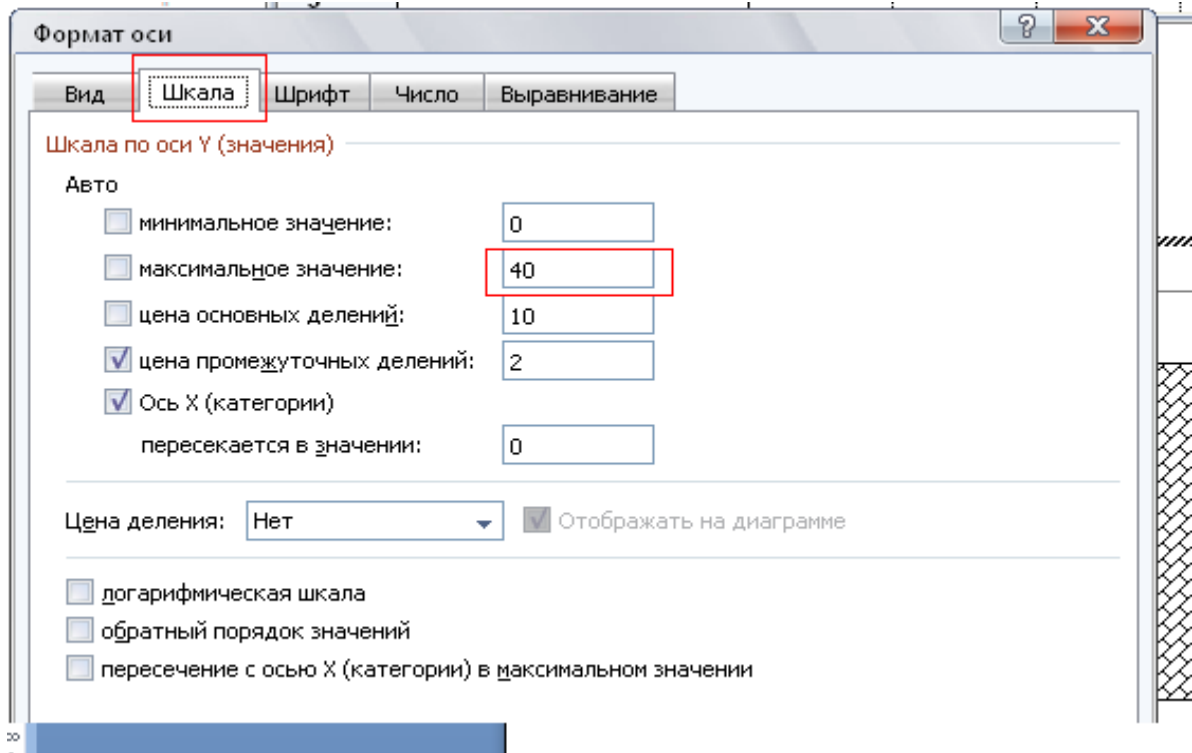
Формат оси

?

X

Вид

Шкала

Шрифт

Число

Выравнивание

Шкала по оси Y (значения)

Авто

минимальное значение: 0

максимальное значение: 40

цена основных делений: 10

цена промежуточных делений: 2

Ось X (категории)

пересекается в значении: 0

Цена деления: Нет

Отображать на диаграмме

логарифмическая шкала

обратный порядок значений

пересечение с осью X (категории) в максимальном значении